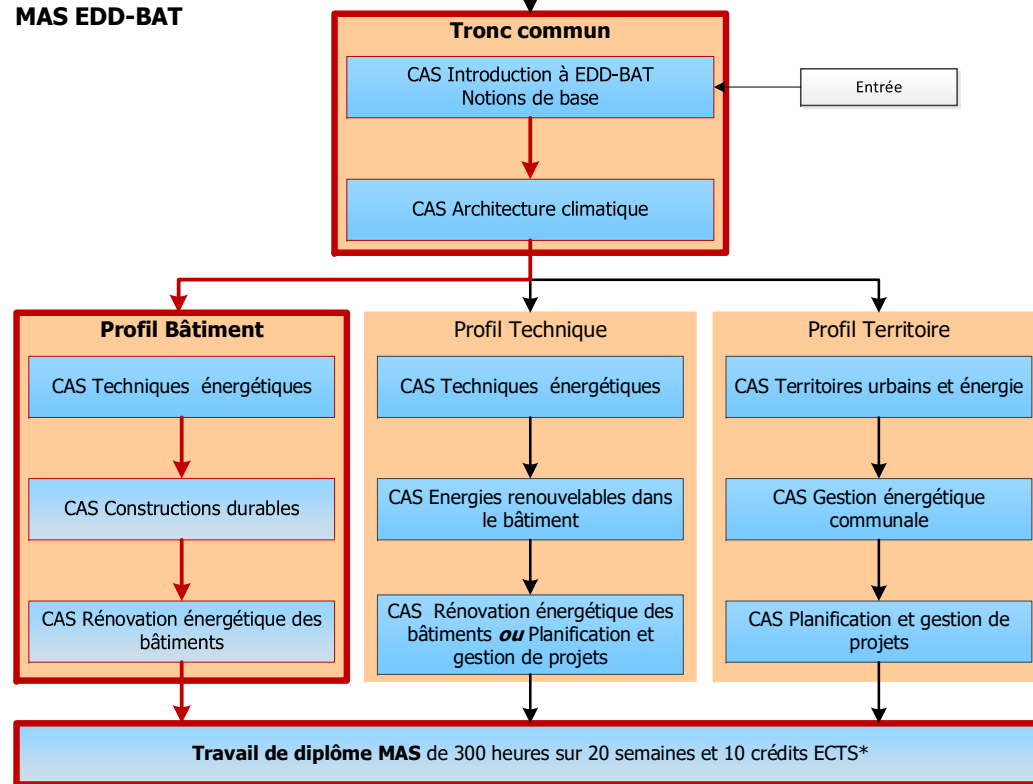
MAS EDD-BAT

Tronc commun

CAS Introduction à EDD-BAT Notions de base

Entrée

CAS Architecture climatique

Profil Bâtiment

CAS Techniques énergétiques

CAS Constructions durables

CAS Rénovation énergétique des bâtiments

Profil Technique

CAS Techniques énergétiques

CAS Energies renouvelables dans le bâtiment

CAS Rénovation énergétique des bâtiments ***ou*** Planification et gestion de projets

Profil Territoire

CAS Territoires urbains et énergie

CAS Gestion énergétique communale

CAS Planification et gestion de projets

**Travail de diplôme MAS** de 300 heures sur 20 semaines et 10 crédits ECTS*